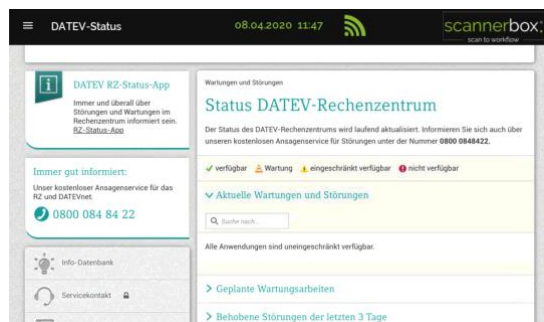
DATEV-Status

08.04.2020 11:47

scannerbox
scan to workflow

DATEV RZ-Status-App

Immer und überall über Störungen und Wartungen im Rechenzentrum informiert sein. RZ-Status-App

Immer gut informiert:

Unser kostenloser Ansageservice für das RZ und DATEVnet.

0800 084 84 22

Info-Datenbank

Servicekontakt

Wartungen und Störungen

Status DATEV-Rechenzentrum

Der Status des DATEV-Rechenzentrums wird laufend aktualisiert. Informieren Sie sich auch über unseren kostenlosen Ansageservice für Störungen unter der Nummer 0800 0848422.

verfügbar Wartung eingeschränkt verfügbar nicht verfügbar

Aktuelle Wartungen und Störungen

Suche nach...

Alle Anwendungen sind uneingeschränkt verfügbar.

Geplante Wartungsarbeiten

Behobene Störungen der letzten 3 Tage